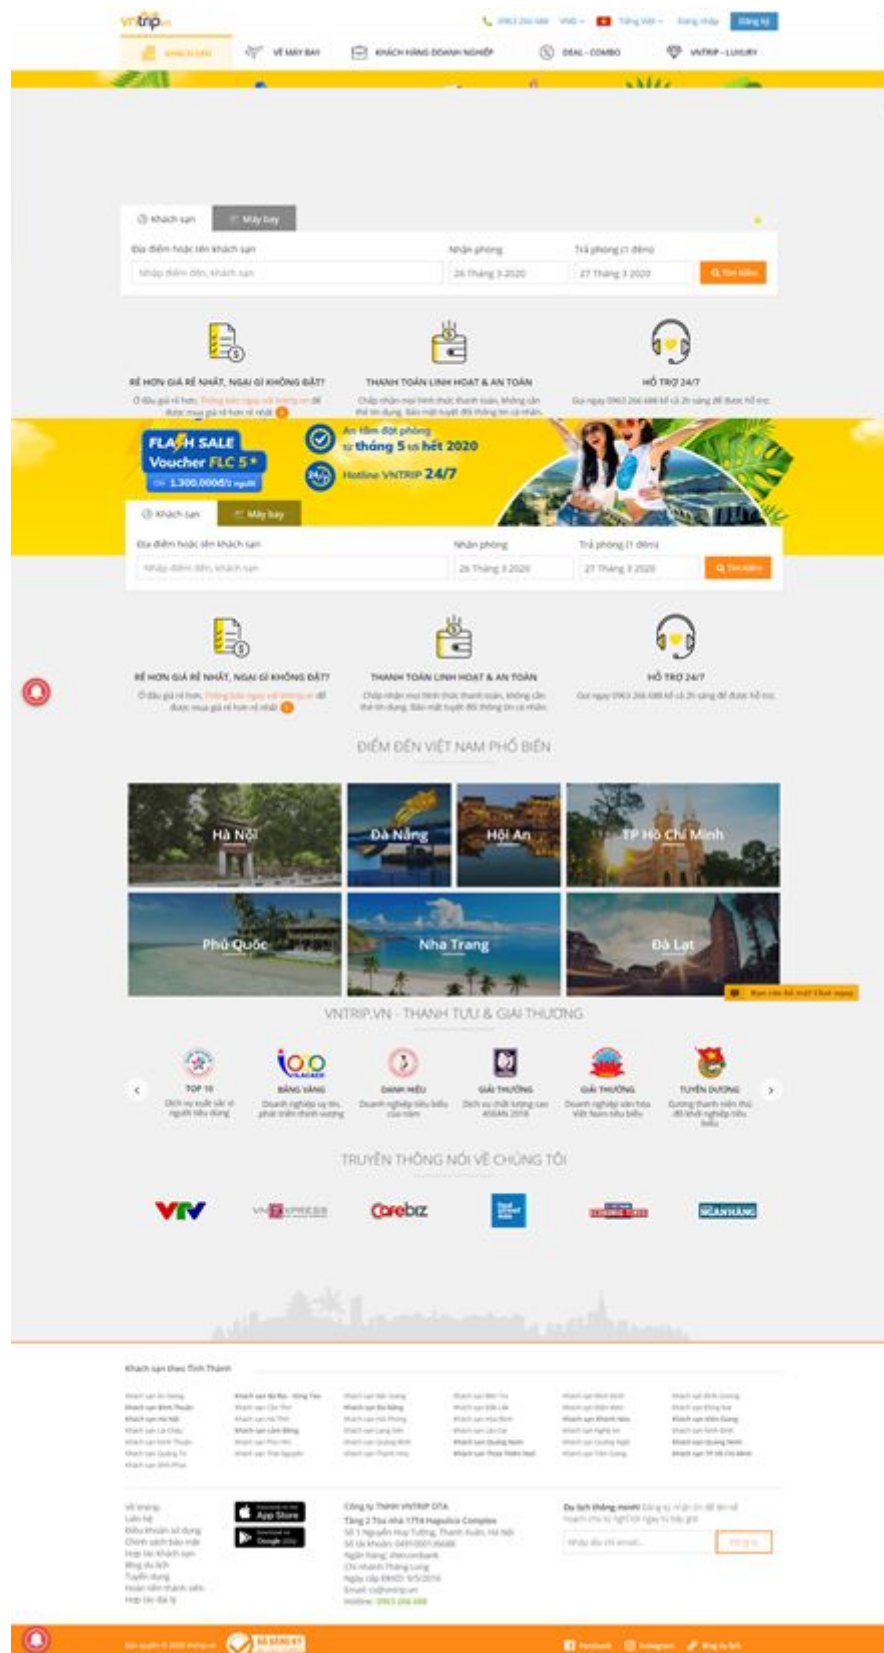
vntrip.vn

0963 266 688 VND Tiếng Việt Đăng nhập Đăng ký

KHÁCH SẠN VÉ MÁY BAY KHÁCH HÀNG DOANH NGHIỆP DEAL - COMBO VNTRIP - LUXURY

Khách sạn Máy bay

Địa điểm hoặc tên khách sạn

Nhập điểm đến, khách sạn

Nhận phòng

26 Tháng 3 2020

Trả phòng (1 đêm)

27 Tháng 3 2020

Tìm kiếm

RẺ HƠN GIÁ RẺ NHẤT, NGẠI GÌ KHÔNG ĐẶT?

Ở đâu giá rẻ hơn, Thông báo ngay với Vntrip.vn để được mua giá rẻ hơn rẻ nhất

THANH TOÁN LINH HOẠT & AN TOÀN

Chấp nhận mọi hình thức thanh toán, không cần thẻ tín dụng. Bảo mật tuyệt đối thông tin cá nhân.

HỖ TRỢ 24/7

Gọi ngay 0963 266 688 kể cả 2h sáng để được hỗ trợ

FLASH SALE

Voucher FLC 5*

Chỉ 1.300.000đ/2 người

An tâm đặt phòng

từ tháng 5 tới hết 2020

Hotline VNTRIP 24/7

Khách sạn Máy bay

Địa điểm hoặc tên khách sạn

Nhập điểm đến, khách sạn

Nhận phòng

26 Tháng 3 2020

Trả phòng (1 đêm)

27 Tháng 3 2020

Tìm kiếm

RẺ HƠN GIÁ RẺ NHẤT, NGẠI GÌ KHÔNG ĐẶT?

Ở đâu giá rẻ hơn, Thông báo ngay với Vntrip.vn để được mua giá rẻ hơn rẻ nhất

THANH TOÁN LINH HOẠT & AN TOÀN

Chấp nhận mọi hình thức thanh toán, không cần thẻ tín dụng. Bảo mật tuyệt đối thông tin cá nhân.

HỖ TRỢ 24/7

Gọi ngay 0963 266 688 kể cả 2h sáng để được hỗ trợ

ĐIỂM ĐẾN VIỆT NAM PHỔ BIẾN

Hà Nội

Đà Nẵng

Hội An

TP Hồ Chí Minh

Phú Quốc

Nha Trang

Đà Lạt

Bạn cần hỗ trợ? Chat ngay

VNTRIP.VN - THÀNH TỰU & GIẢI THƯỞNG

TOP 10
Dịch vụ xuất sắc vì người tiêu dùng

BẢNG VÀNG
Doanh nghiệp uy tín, phát triển thịnh vượng

DANH HIỆU
Doanh nghiệp tiêu biểu của năm

GIẢI THƯỞNG
Dịch vụ chất lượng cao ASEAN 2018

GIẢI THƯỞNG
Doanh nghiệp văn hóa Việt Nam tiêu biểu

TUYÊN DƯƠNG
Gương thanh niên thủ đô khởi nghiệp tiêu biểu

TRUYỀN THÔNG NÓI VỀ CHÚNG TÔI

VTV VNEXPRESS Cafebiz NGÂN HÀNG

Khách sạn theo Tỉnh Thành

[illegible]

Về vntrip
Liên hệ
Điều khoản sử dụng
Chính sách bảo mật
Hợp tác khách sạn
Blog du lịch
Tuyển dụng
Hoàn tiền thanh viên
Hợp tác đại lý

App Store
Google Play

Công ty TNHH VNTRIP OTA
Tầng 2 Tòa nhà 17T4 Hapulico Complex
Số 1 Nguyễn Huy Tưởng, Thanh Xuân, Hà Nội
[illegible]
Hotline: 0963 266 688

Du lịch thông minh!
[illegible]
Nhập địa chỉ email
Đăng ký

Bản quyền © 2020 Vntrip.vn ĐÃ ĐĂNG KÝ Facebook Instagram Blog du lịch